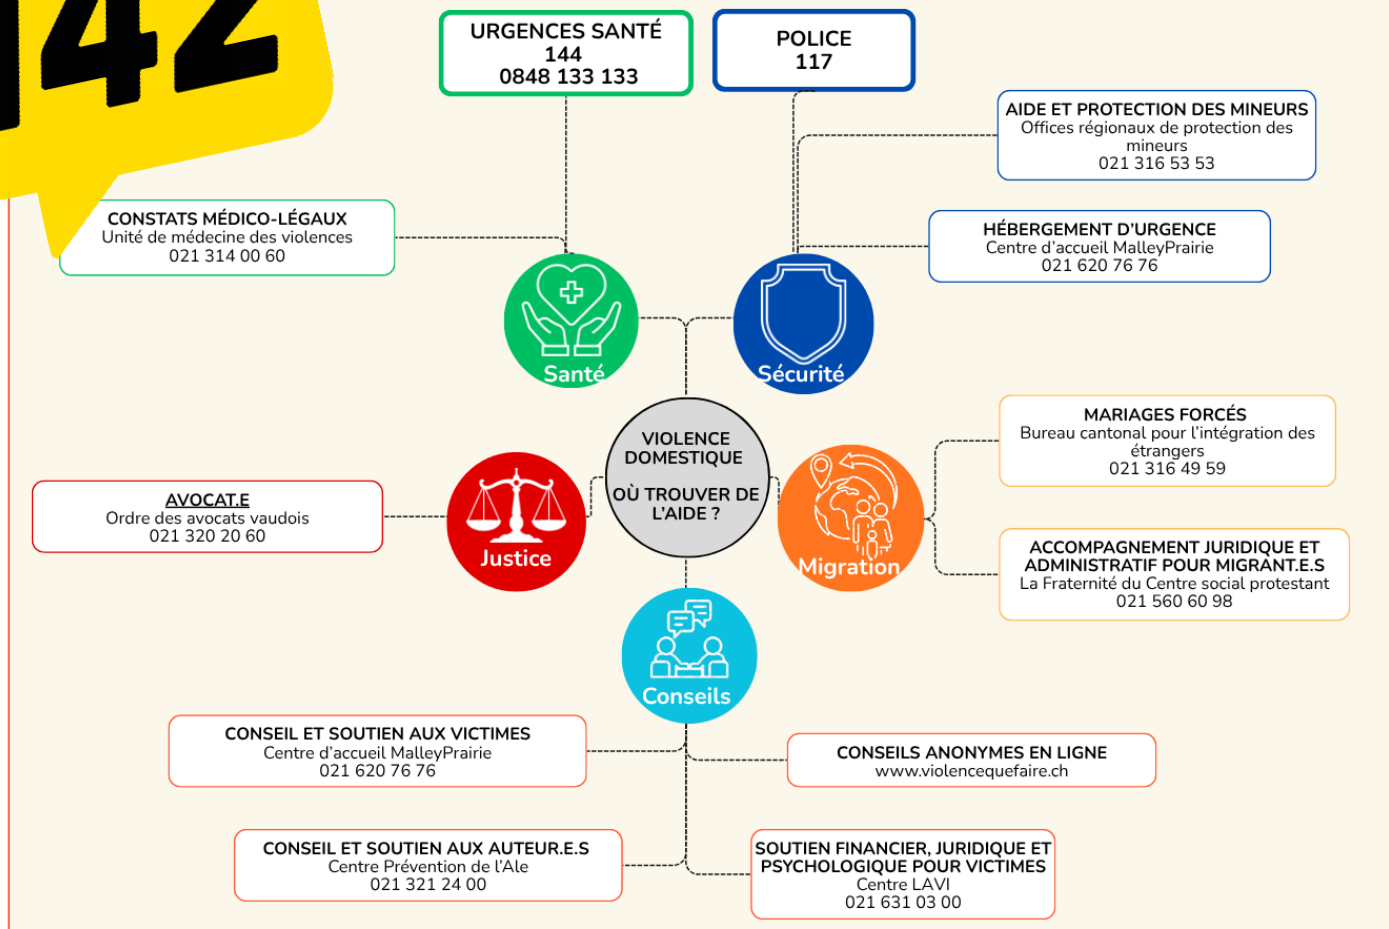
142

URGENCES SANTÉ
144
0848 133 133

POLICE
117

AIDE ET PROTECTION DES MINEURS
Offices régionaux de protection des mineurs
021 316 53 53

CONSTATS MÉDICO-LÉGAUX
Unité de médecine des violences
021 314 00 60

HÉBERGEMENT D'URGENCE
Centre d'accueil MalleyPrairie
021 620 76 76

Santé

Sécurité

VIOLENCE DOMESTIQUE

OÙ TROUVER DE L'AIDE ?

MARIAGES FORCÉS
Bureau cantonal pour l'intégration des étrangers
021 316 49 59

AVOCAT.E
Ordre des avocats vaudois
021 320 20 60

Justice

Migration

ACCOMPAGNEMENT JURIDIQUE ET ADMINISTRATIF POUR MIGRANT.E.S
La Fraternité du Centre social protestant
021 560 60 98

Conseils

CONSEIL ET SOUTIEN AUX VICTIMES
Centre d'accueil MalleyPrairie
021 620 76 76

CONSEILS ANONYMES EN LIGNE
www.violencequefaire.ch

CONSEIL ET SOUTIEN AUX AUTEUR.E.S
Centre Prévention de l'Ale
021 321 24 00

SOUTIEN FINANCIER, JURIDIQUE ET PSYCHOLOGIQUE POUR VICTIMES
Centre LAVI
021 631 03 00